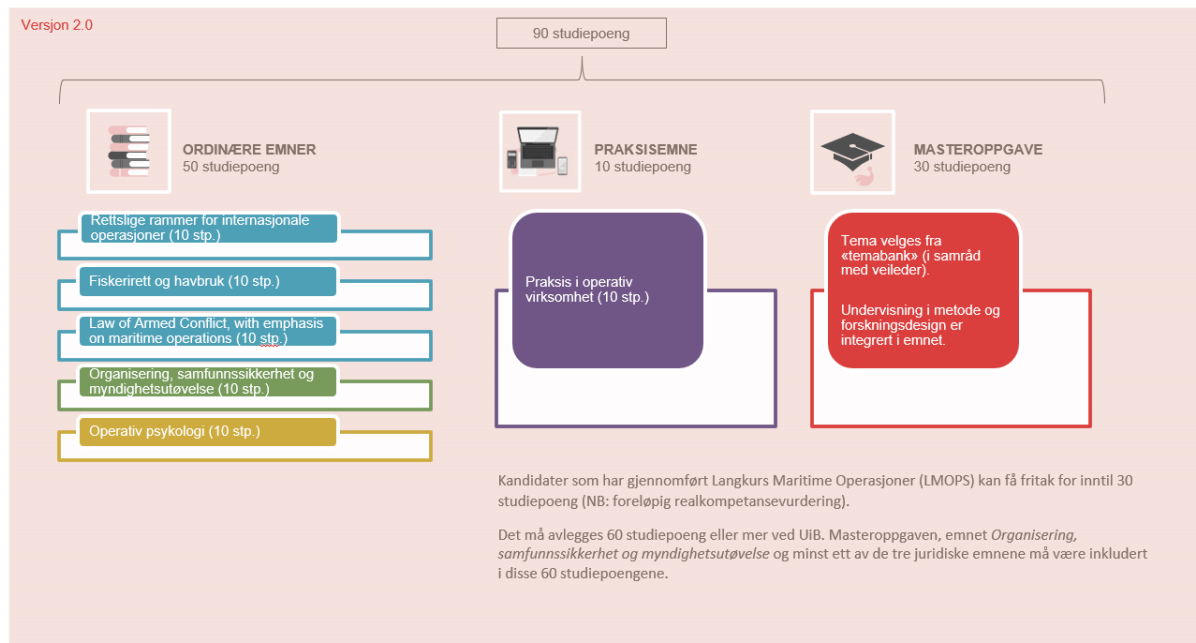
Versjon 2.0

90 studiepoeng

ORDINÆRE EMNER
50 studiepoeng

Rettslige rammer for internasjonale operasjoner (10 stp.)

Fiskerirett og havbruk (10 stp.)

Law of Armed Conflict, with emphasis on maritime operations (10 stp.)

Organisering, samfunnssikkerhet og myndighetsutøvelse (10 stp.)

Operativ psykologi (10 stp.)

PRAKSISEMNE
10 studiepoeng

Praksis i operativ virksomhet (10 stp.)

MASTEROPPGAVE
30 studiepoeng

Tema velges fra «temabank» (i samråd med veileder).

Undervisning i metode og forskningsdesign er integrert i emnet.

Kandidater som har gjennomført Langkurs Maritime Operasjoner (LMOPS) kan få fritak for inntil 30 studiepoeng (NB: foreløpig realkompetansevurdering).

Det må avlegges 60 studiepoeng eller mer ved UiB. Masteroppgaven, emnet *Organisering, samfunnssikkerhet og myndighetsutøvelse* og minst ett av de tre juridiske emnene må være inkludert i disse 60 studiepoengene.